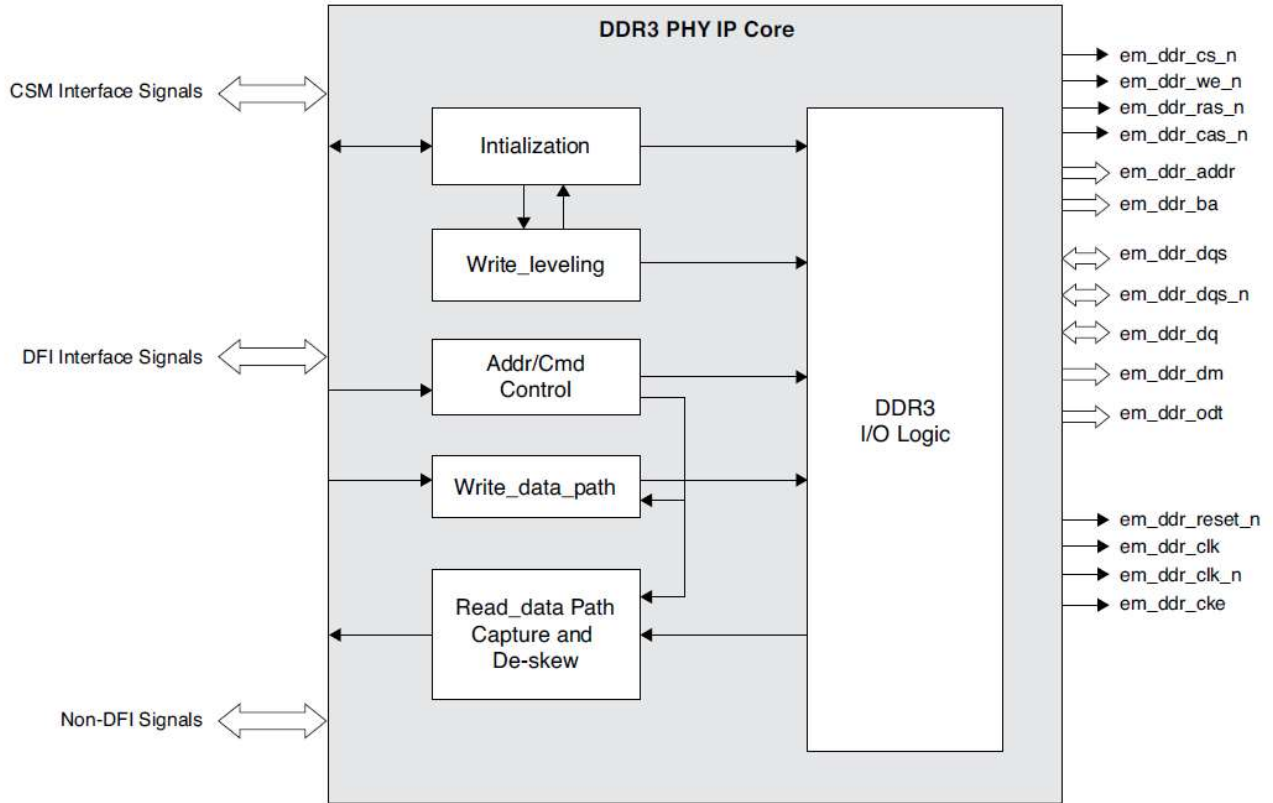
DDR3 PHY IP Core

CSM Interface Signals

DFI Interface Signals

Non-DFI Signals

Intialization

Write_leveling

Addr/Cmd Control

Write_data_path

Read_data Path Capture and De-skew

DDR3 I/O Logic

em_ddr_cs_n
em_ddr_we_n
em_ddr_ras_n
em_ddr_cas_n
em_ddr_addr
em_ddr_ba
em_ddr_dqs
em_ddr_dqs_n
em_ddr_dq
em_ddr_dm
em_ddr_odt
em_ddr_reset_n
em_ddr_clk
em_ddr_clk_n
em_ddr_cke